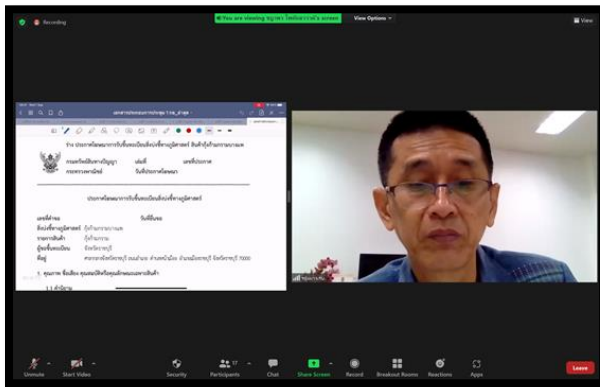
Recording

You are viewing หมูหยอง's screen

View Options

View

ร่าง ประกาศโฆษณาการรับขึ้นทะเบียนสิ่งบ่งชี้ทางภูมิศาสตร์ สินค้า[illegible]

กรมทรัพย์สินทางปัญญา
กระทรวงพาณิชย์

ประกาศโฆษณาการรับขึ้นทะเบียนสิ่งบ่งชี้ทางภูมิศาสตร์

เลขที่คำขอ
ชื่อสิ่งบ่งชี้ทางภูมิศาสตร์
รายการสินค้า
ผู้ยื่นคำขอ
ที่อยู่

วันที่ยื่นขอ

1. คุณภาพ ชื่อเสียง คุณลักษณะของสินค้า

Unmute

Start Video

Security

Participants

Chat

Share Screen

Record

Breakout Rooms

Reactions

Apps

Leave